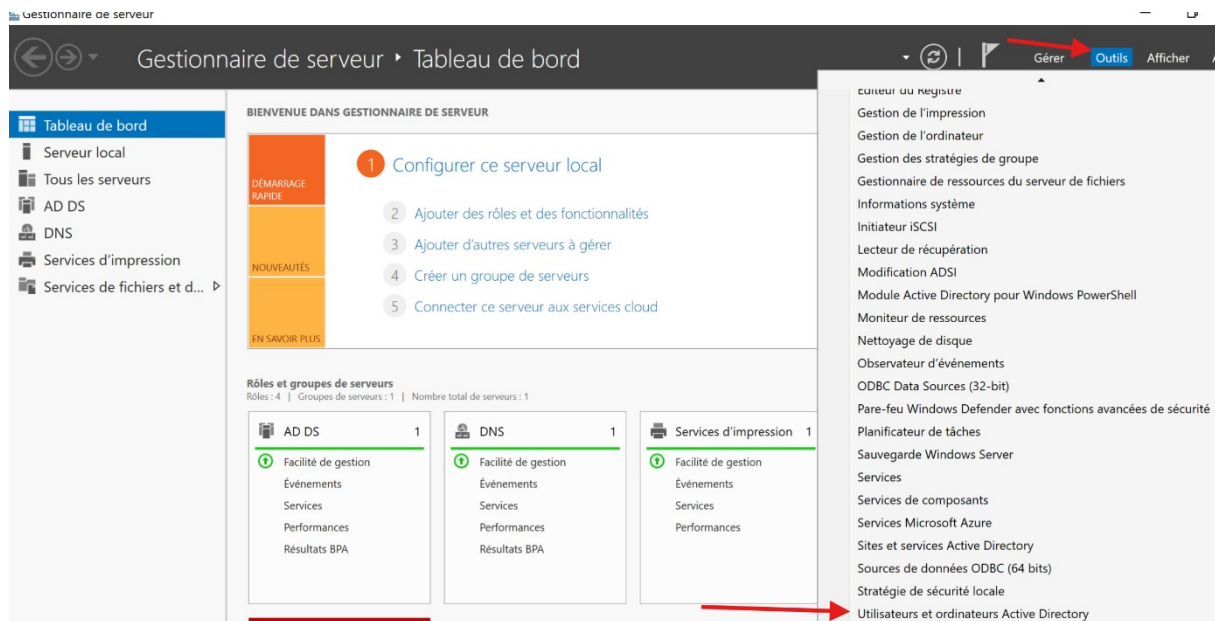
Gestionnaire de serveur

Gestionnaire de serveur ‣ Tableau de bord

Gérer Outils Afficher

Tableau de bord
Serveur local
Tous les serveurs
AD DS
DNS
Services d'impression
Services de fichiers et d...

BIENVENUE DANS GESTIONNAIRE DE SERVEUR

DÉMARRAGE RAPIDE
NOUVEAUTÉS
EN SAVOIR PLUS

1 Configurer ce serveur local
2 Ajouter des rôles et des fonctionnalités
3 Ajouter d'autres serveurs à gérer
4 Créer un groupe de serveurs
5 Connecter ce serveur aux services cloud

Rôles et groupes de serveurs
Rôles : 4 | Groupes de serveurs : 1 | Nombre total de serveurs : 1

AD DS 1
Facilité de gestion
Événements
Services
Performances
Résultats BPA

DNS 1
Facilité de gestion
Événements
Services
Performances
Résultats BPA

Services d'impression 1
Facilité de gestion
Événements
Services
Performances

Éditeur du Registre
Gestion de l'impression
Gestion de l'ordinateur
Gestion des stratégies de groupe
Gestionnaire de ressources du serveur de fichiers
Informations système
Initiateur iSCSI
Lecteur de récupération
Modification ADSI
Module Active Directory pour Windows PowerShell
Moniteur de ressources
Nettoyage de disque
Observateur d'événements
ODBC Data Sources (32-bit)
Pare-feu Windows Defender avec fonctions avancées de sécurité
Planificateur de tâches
Sauvegarde Windows Server
Services
Services de composants
Services Microsoft Azure
Sites et services Active Directory
Sources de données ODBC (64 bits)
Stratégie de sécurité locale
Utilisateurs et ordinateurs Active Directory